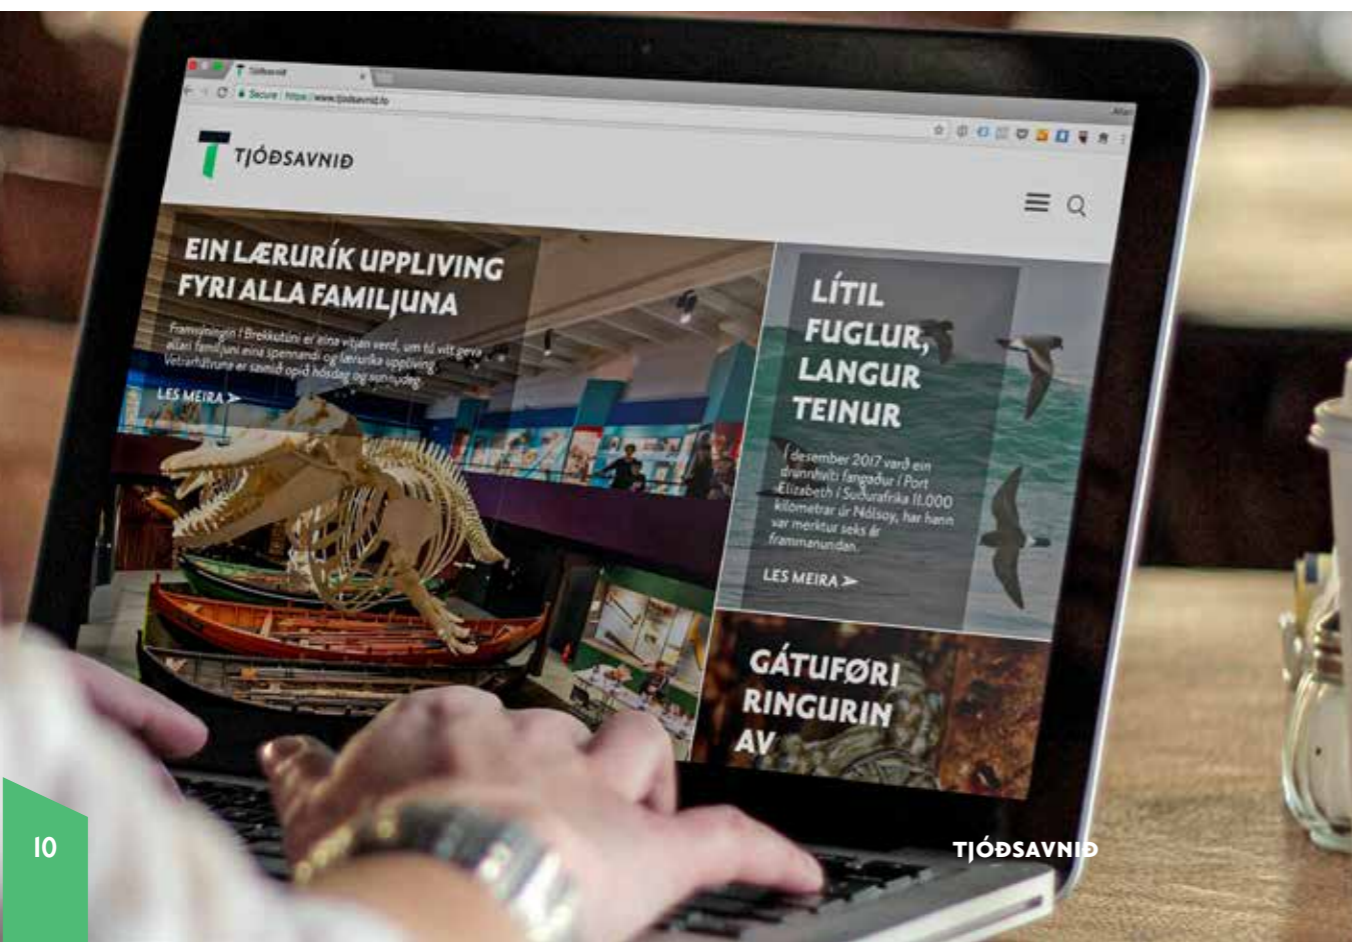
Tjóðsavnið

Secure | https://www.tjodsavnid.fo

TJÓÐSAVNIÐ

EIN LÆRURÍK UPPLIVING FYRI ALLA FAMILJUNA

Framsýningin í Brekkutúni er eina vitjan verd, um tú vilt geva allari familjuni eina spennandi og lærurika uppliving. Vetrarhúsina er samið opið hósdag og sunnudag.

LES MEIRA

LÍTIL FUGLUR, LANGUR TEINUR

Í desember 2017 varð ein drunnhviti fangaður í Port Elizabeth í Suðurafrika 11.000 kilometrar úr Nólsoy, har hann var merktur seks ár frammanundan.

LES MEIRA

GÁTUFØRI RINGURIN AV

10

TJÓÐSAVNIÐ